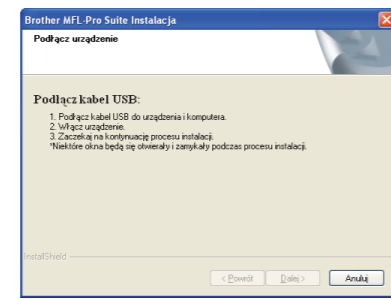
Brother MFL-Pro Suite Instalacja

Podłącz urządzenie

Podłącz kabel USB:

1. Podłącz kabel USB do urządzenia i komputera.
2. Włącz urządzenie.
3. Zaczekaj na kontynuację procesu instalacji.
*Niektóre okna będą się otwierały i zamykały podczas procesu instalacji.

InstallShield

< Powrót | Dalej > | Anuluj